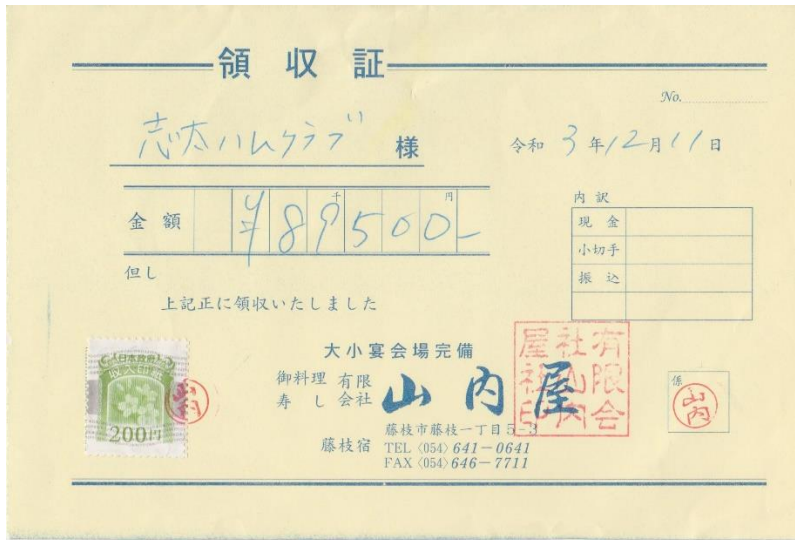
領収証

No.

志太ハムクラブい 様

令和 3 年 12 月 11 日

金額 ¥ 8 8 5 0 0 —

千 円

但し

上記正に領収いたしました

内訳

| 現金 | |
|---|---|
| 小切手 | |
| 振込 | |

日本政府 収入印紙 200円

大小宴会場完備

御料理 寿し 有限会社 山内屋

藤枝宿

藤枝市藤枝一丁目3-3

TEL (054) 641－0641

FAX (054) 646－7711

有限会社山内屋之印

山内

係 山内